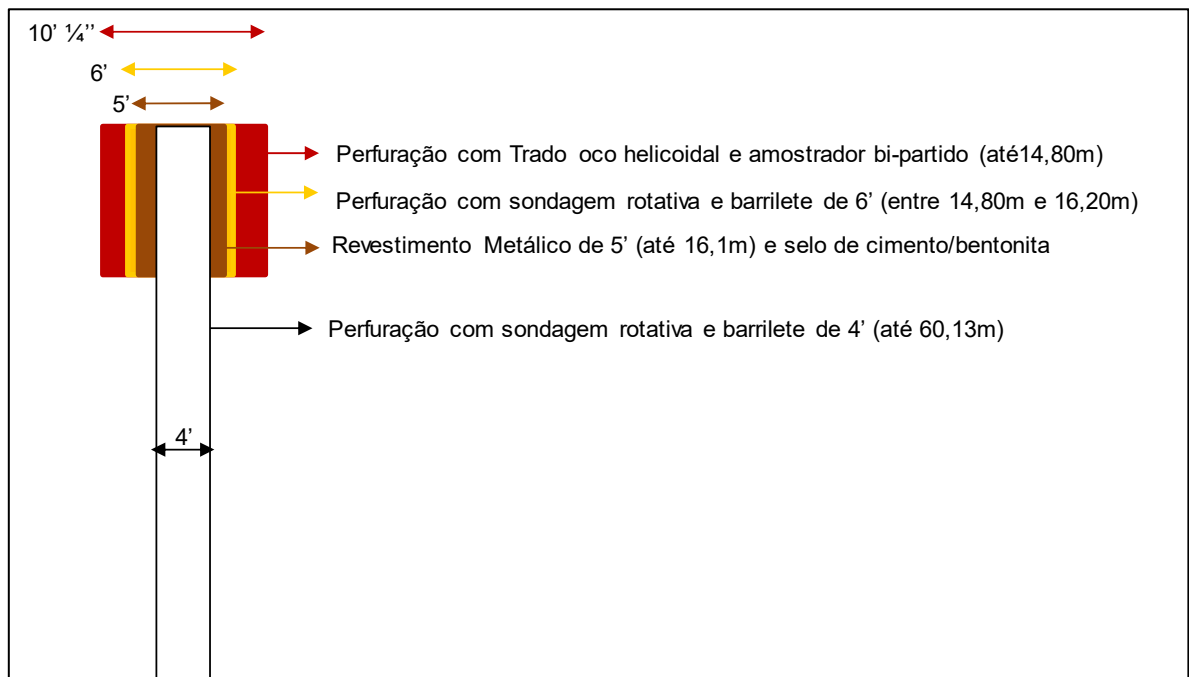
10' ¼''

6'

5'

Perfuração com Trado oco helicoidal e amostrador bi-partido (até14,80m)

Perfuração com sondagem rotativa e barrilete de 6' (entre 14,80m e 16,20m)

Revestimento Metálico de 5' (até 16,1m) e selo de cimento/bentonita

Perfuração com sondagem rotativa e barrilete de 4' (até 60,13m)

4'